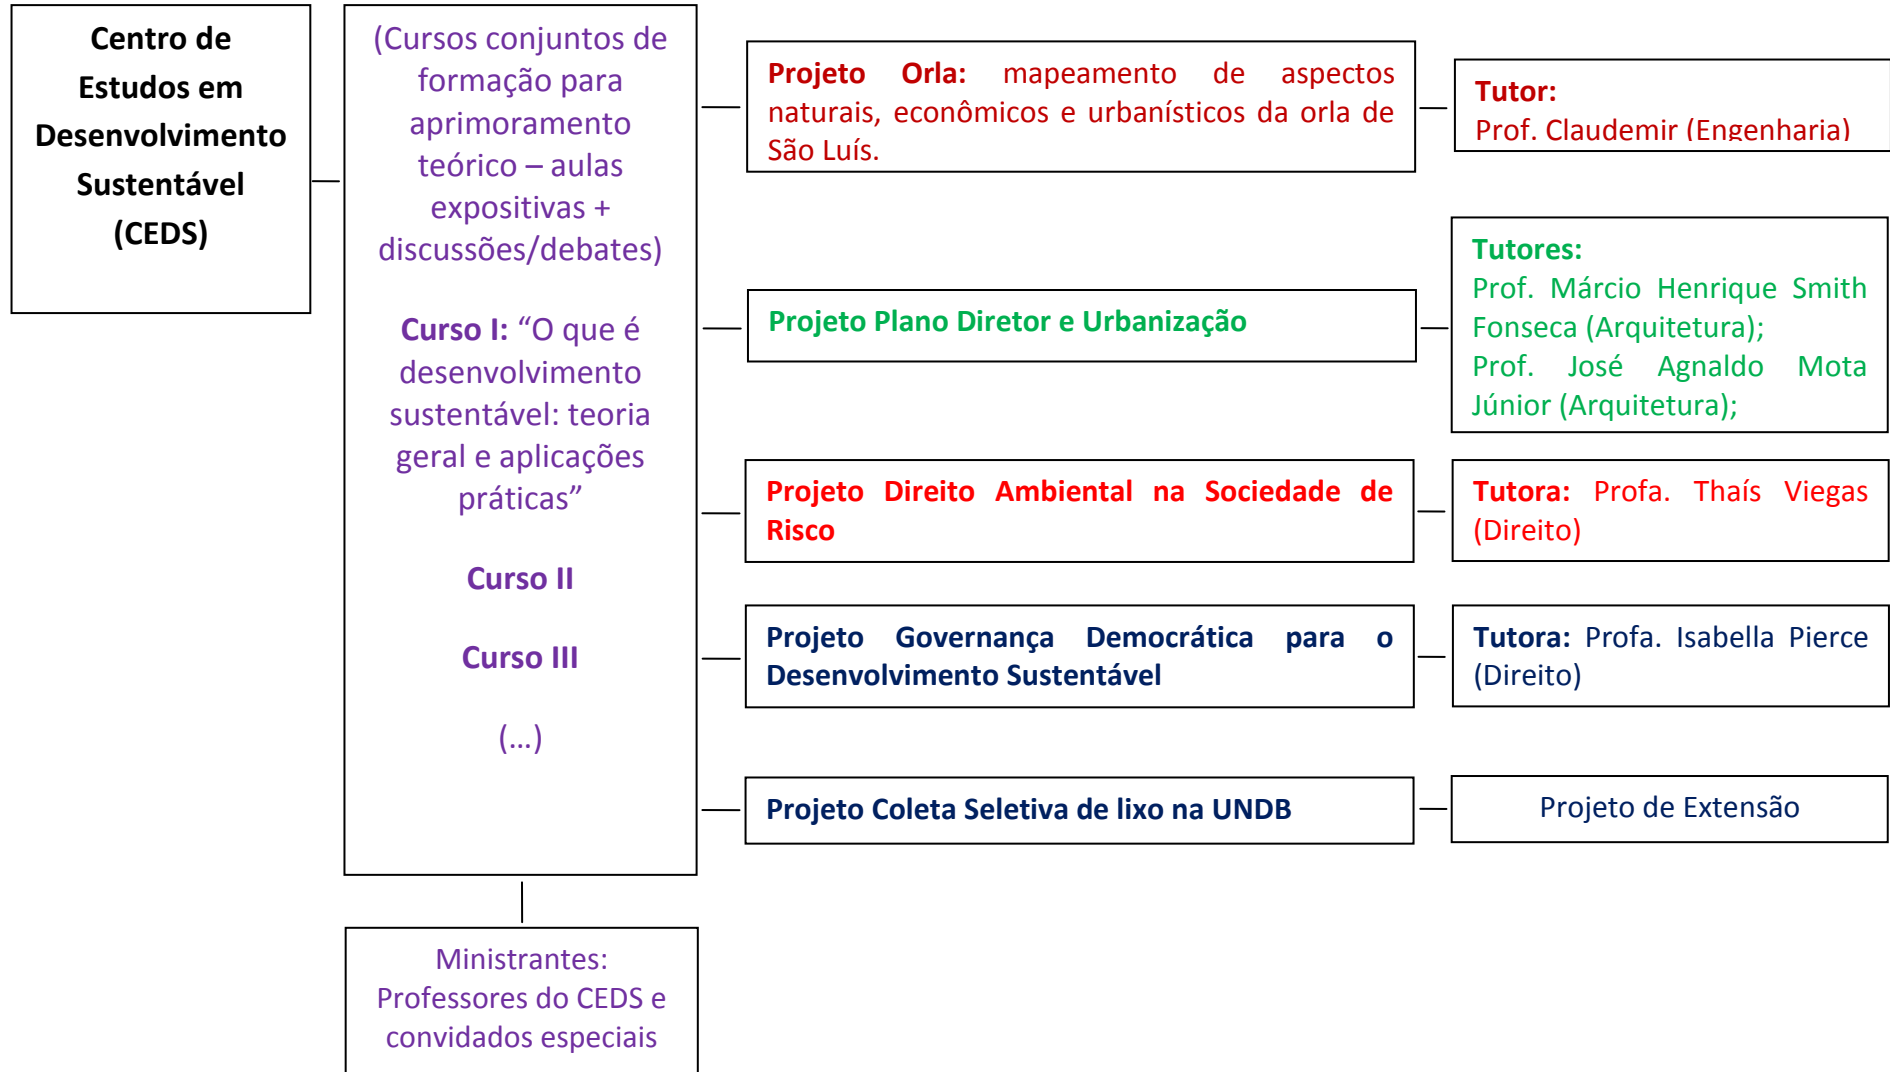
Centro de Estudos em Desenvolvimento Sustentável (CEDS)

(Cursos conjuntos de formação para aprimoramento teórico – aulas expositivas + discussões/debates)

Curso I: “O que é desenvolvimento sustentável: teoria geral e aplicações práticas”

Curso II

Curso III

(...)

Ministrantes: Professores do CEDS e convidados especiais

Projeto Orla: mapeamento de aspectos naturais, econômicos e urbanísticos da orla de São Luís.

Tutor: Prof. Claudemir (Engenharia)

Projeto Plano Diretor e Urbanização

Tutores: Prof. Márcio Henrique Smith Fonseca (Arquitetura); Prof. José Agnaldo Mota Júnior (Arquitetura);

Projeto Direito Ambiental na Sociedade de Risco

Tutora: Profa. Thaís Viegas (Direito)

Projeto Governança Democrática para o Desenvolvimento Sustentável

Tutora: Profa. Isabella Pierce (Direito)

Projeto Coleta Seletiva de lixo na UNDB

Projeto de Extensão